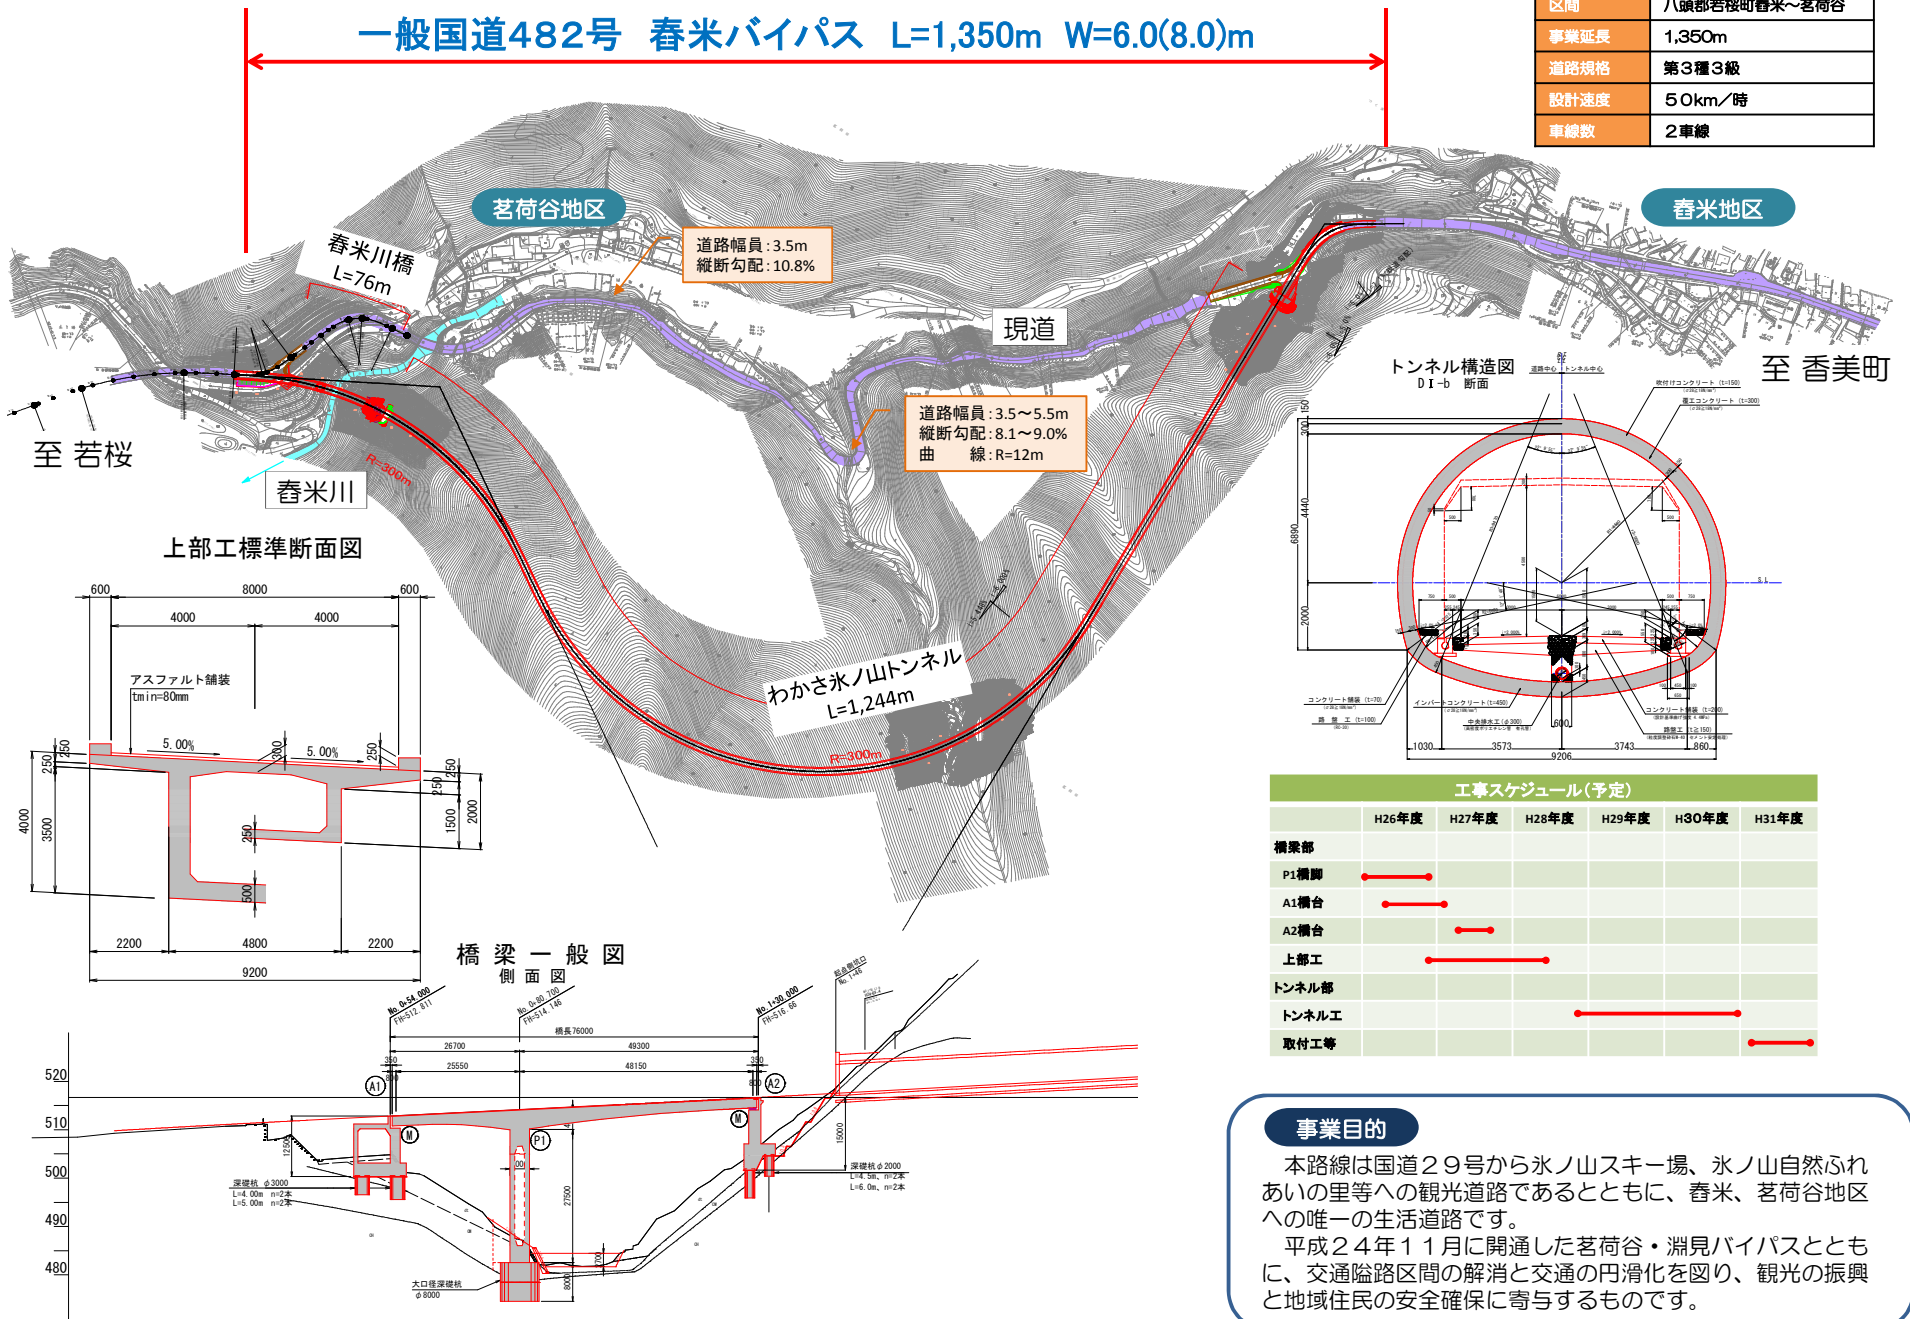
一般国道482号　春米バイパス　L=1,350m　W=6.0(8.0)m

| 区間 | 八頭郡若桜町春米～茗荷谷 |
|---|---|
| 事業延長 | 1,350m |
| 道路規格 | 第3種3級 |
| 設計速度 | 50km／時 |
| 車線数 | 2車線 |

茗荷谷地区

春米地区

春米川橋
L=76m

道路幅員：3.5m
縦断勾配：10.8%

現道

至 若桜

至 香美町

春米川

R=300m

道路幅員：3.5～5.5m
縦断勾配：8.1～9.0%
曲　　線：R=12m

わかさ氷ノ山トンネル
L=1,244m

R=300m

トンネル構造図
DⅠ-b　断面

上部工標準断面図

600　8000　600
4000　4000
アスファルト舗装
tmin=80mm
5.00%　5.00%
350　250　300　250　250　250　4000　3500　250　500　1500　2000
2200　4800　2200
9200

1030　3573　9206　3743　860
6890　4440　2000

工事スケジュール（予定）

| | H26年度 | H27年度 | H28年度 | H29年度 | H30年度 | H31年度 |
|---|---|---|---|---|---|---|
| 橋梁部 | | | | | | |
| P1橋脚 | | | | | | |
| A1橋台 | | | | | | |
| A2橋台 | | | | | | |
| 上部工 | | | | | | |
| トンネル部 | | | | | | |
| トンネル工 | | | | | | |
| 取付工等 | | | | | | |

橋 梁 一 般 図
側 面 図

No.0-54.000　No.0-80.700　No.1+30.000
橋長76000
26700　49300
25550　48150
350　350
A1　A2　M　P1　M
520　510　500　490　480
深礎杭 φ3000
深礎杭 φ2000
大口径深礎杭 φ8000
27500　15000

事業目的

本路線は国道２９号から氷ノ山スキー場、氷ノ山自然ふれあいの里等への観光道路であるとともに、春米、茗荷谷地区への唯一の生活道路です。
平成２４年１１月に開通した茗荷谷・淵見バイパスとともに、交通隘路区間の解消と交通の円滑化を図り、観光の振興と地域住民の安全確保に寄与するものです。